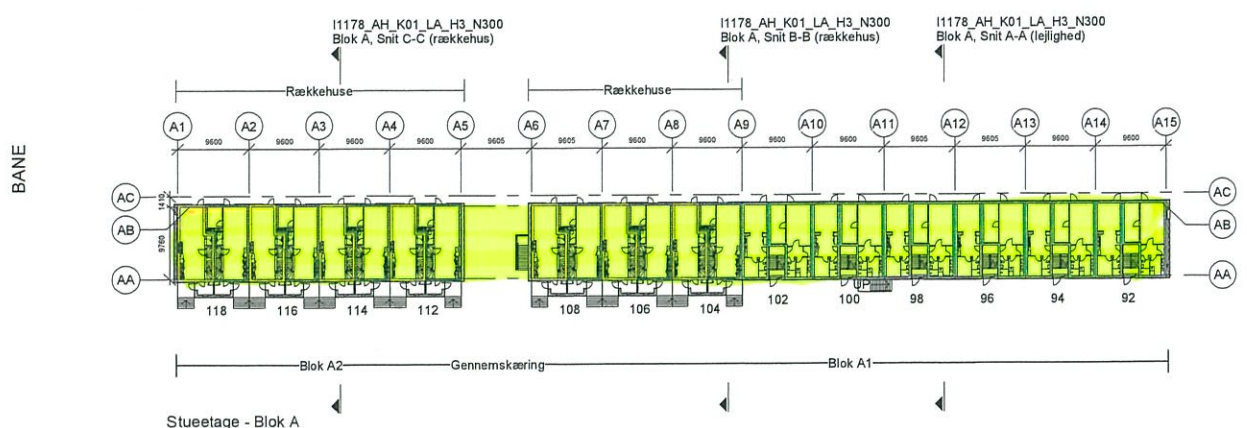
I1178_AH_K01_LA_H3_N300
Blok A, Snit C-C (rækkehus)

I1178_AH_K01_LA_H3_N300
Blok A, Snit B-B (rækkehus)

I1178_AH_K01_LA_H3_N300
Blok A, Snit A-A (lejlighed)

BANE

Rækkehuse

Rækkehuse

A1 A2 A3 A4 A5 A6 A7 A8 A9 A10 A11 A12 A13 A14 A15

9600 9600 9600 9600 9605 9605 9600 9600 9600 9600 9605 9605 9600 9600

AC AB AA

1410

9760

AC AB AA

UP

118 116 114 112 108 106 104 102 100 98 96 94 92

Blok A2 Gennemskæring Blok A1

Stueetage - Blok A